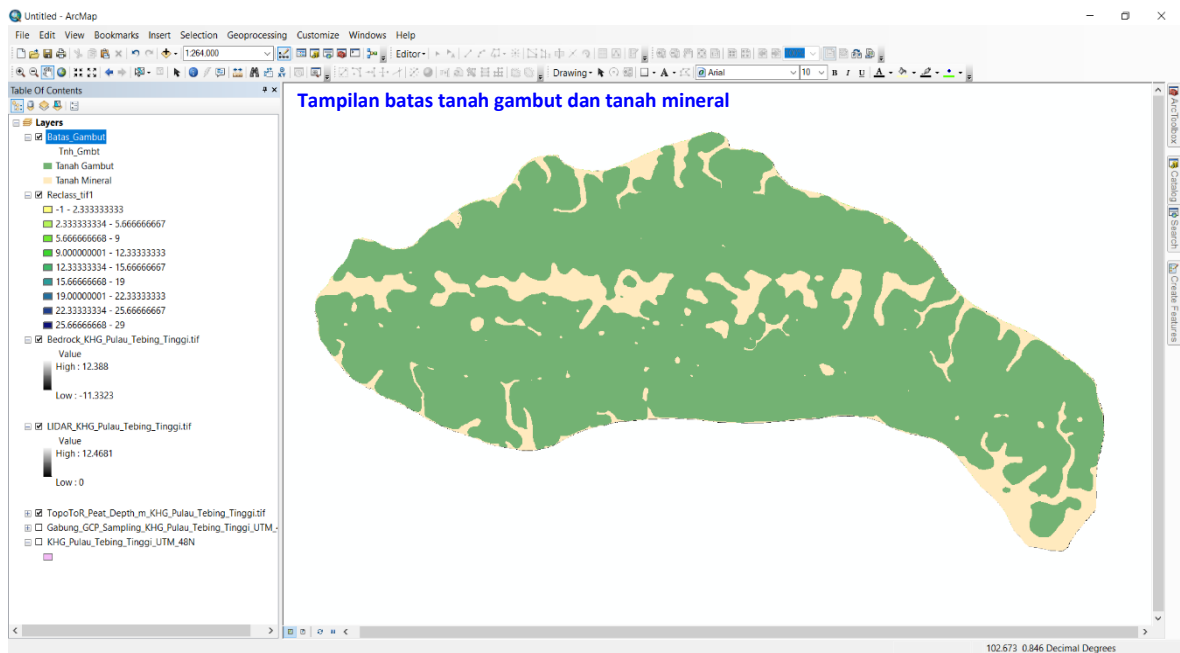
Untitled - ArcMap

File Edit View Bookmarks Insert Selection Geoprocessing Customize Windows Help

1:264.000

Editor

Drawing

Arial

10

B I U A

Table Of Contents

Layers

Batas_Gambut

Tnh_Gmbt

Tanah Gambut

Tanah Mineral

Reclass_tif1

-1 - 2.333333333

2.333333334 - 5.666666667

5.666666668 - 9

9.000000001 - 12.33333333

12.33333334 - 15.66666667

15.66666668 - 19

19.00000001 - 22.33333333

22.33333334 - 25.66666667

25.66666668 - 29

Bedrock_KHG_Pulau_Tebing_Tinggi.tif

Value

High : 12.388

Low : -11.3323

LIDAR_KHG_Pulau_Tebing_Tinggi.tif

Value

High : 12.4681

Low : 0

TopoToR_Peat_Depth_m_KHG_Pulau_Tebing_Tinggi.tif

Gabung_GCP_Sampling_KHG_Pulau_Tebing_Tinggi_UTM_

KHG_Pulau_Tebing_Tinggi_UTM_48N

Tampilan batas tanah gambut dan tanah mineral

ArcToolbox

Catalog

Search

Create Features

102.673 0.846 Decimal Degrees